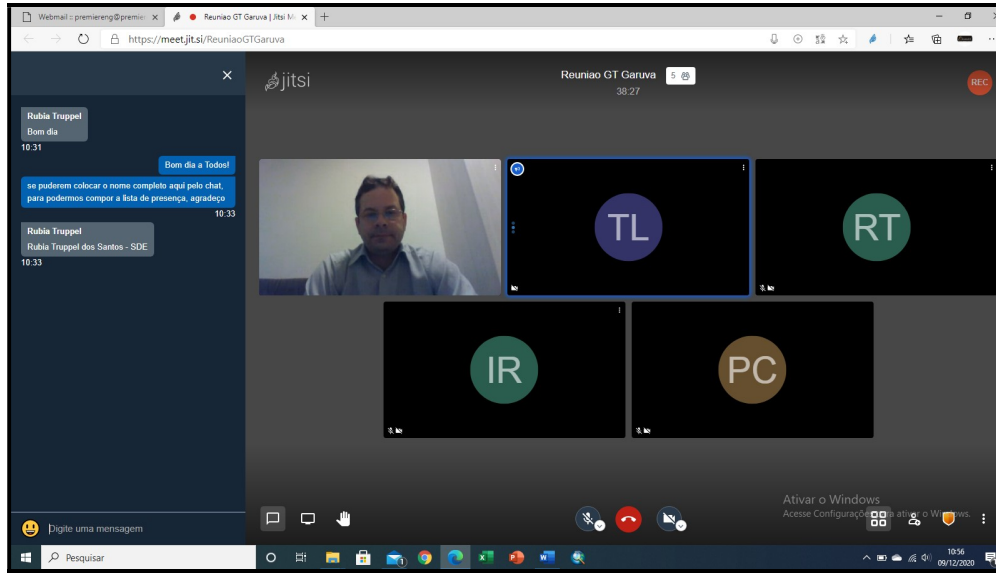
Webmail :: premiereng@premie ×
Reuniao GT Garuva | Jitsi M ×
+
https://meet.jit.si/ReuniaoGTGaruva

×

Rubia Truppel
Bom dia
10:31

Bom dia a Todos!

se puderem colocar o nome completo aqui pelo chat, para podermos compor a lista de presença, agradeço
10:33

Rubia Truppel
Rubia Truppel dos Santos - SDE
10:33

jitsi

Reuniao GT Garuva 5
38:27

REC

TL

RT

IR

PC

Digite uma mensagem

Ativar o Windows
Acesse Configurações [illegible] ativar o Windows.

Pesquisar

10:56
09/12/2020